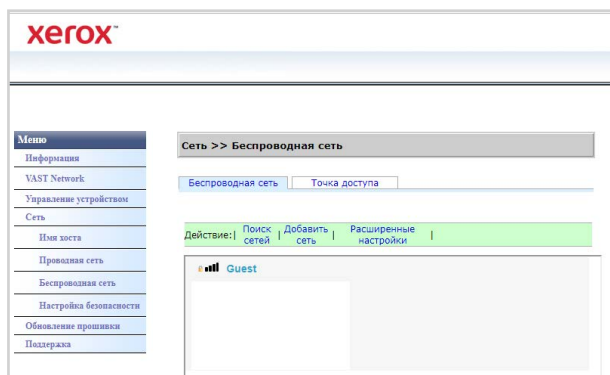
xerox™

Меню
Информация
VAST Network
Управление устройством
Сеть
Имя хоста
Проводная сеть
Беспроводная сеть
Настройка безопасности
Обновление прошивки
Поддержка

Сеть >> Беспроводная сеть

Беспроводная сеть | Точка доступа

Действие: | Поиск сетей | Добавить сеть | Расширенные настройки |

Guest